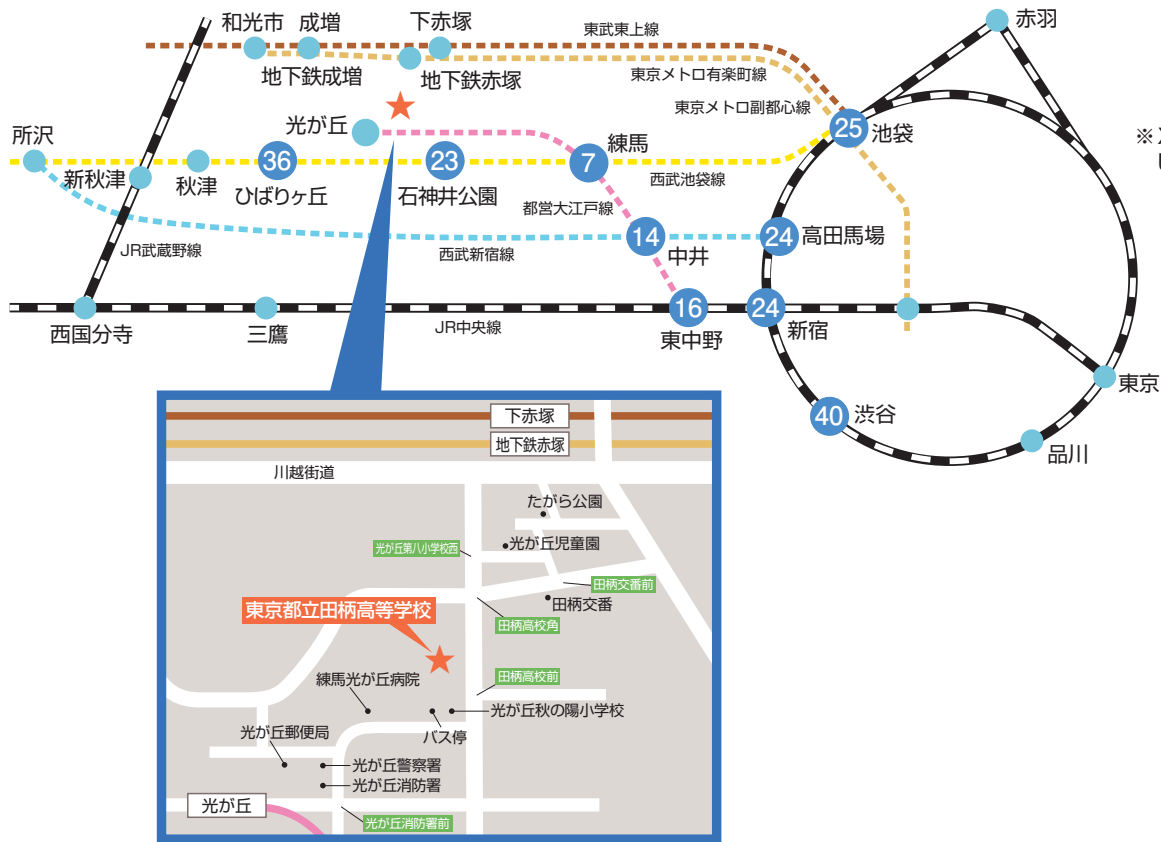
和光市
成増
下赤塚
東武東上線
赤羽
地下鉄成増
地下鉄赤塚
東京メトロ有楽町線
東京メトロ副都心線
※
光が丘
25 池袋
所沢
36
23
7 練馬
新秋津
秋津
ひばりヶ丘
石神井公園
西武池袋線
都営大江戸線
14 中井
24 高田馬場
JR武蔵野線
西武新宿線
16
24
西国分寺
三鷹
JR中央線
東中野
新宿
東京
40 渋谷
品川

下赤塚
地下鉄赤塚
川越街道
たがら公園
光が丘第八小学校西
光が丘児童園
田柄交番前
田柄交番
東京都立田柄高等学校
田柄高校角
田柄高校前
練馬光が丘病院
光が丘秋の陽小学校
光が丘郵便局
バス停
光が丘警察署
光が丘消防署
光が丘
光が丘消防署前